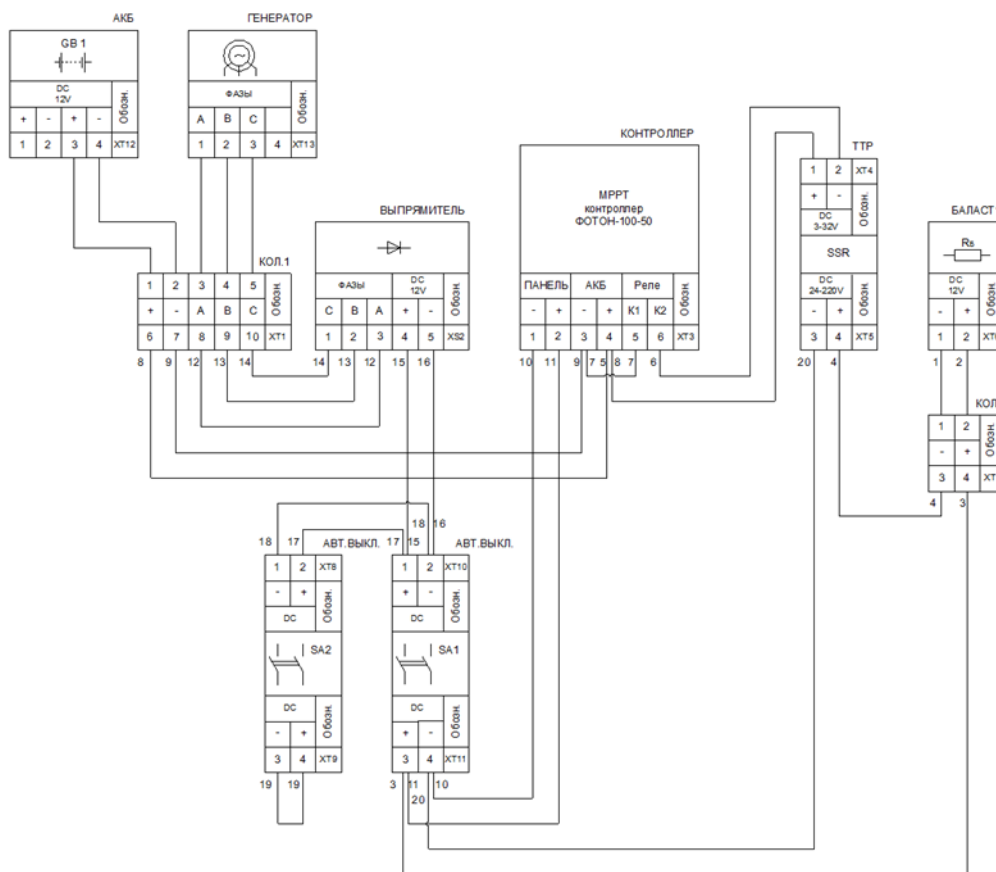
АКБ

GB 1

DC
12V

| + | - | + | - | Обозн. |
|---|---|---|---|---|
| 1 | 2 | 3 | 4 | XT12 |

ГЕНЕРАТОР

ФАЗЫ

| A | B | C | Обозн. |
|---|---|---|---|
| 1 | 2 | 3 | 4 | XT13 |

КОНТРОЛЛЕР

MPPT
контроллер
ФОТОН-100-50

| ПАНЕЛЬ | | АКБ | | Реле | | Обозн. |
|---|---|---|---|---|---|---|
| - | + | - | + | K1 | K2 | |
| 1 | 2 | 3 | 4 | 5 | 6 | XT3 |

TTP

| 1 | 2 | XT4 |
|---|---|---|
| + | - | Обозн. |

DC
3-32V

SSR

DC
24-220V

| - | + | Обозн. |
|---|---|---|
| 3 | 4 | XT5 |

БАЛАСТ

Rб

DC
12V

| - | + | Обозн |
|---|---|---|
| 1 | 2 | XT |

КОЛ

| 1 | 2 | Обозн. |
|---|---|---|
| - | + | |
| 3 | 4 | XT |

ВЫПРЯМИТЕЛЬ

| ФАЗЫ | | | DC 12V | | Обозн. |
|---|---|---|---|---|---|
| C | B | A | + | - | |
| 1 | 2 | 3 | 4 | 5 | XS2 |

КОЛ.1

| 1 | 2 | 3 | 4 | 5 | Обозн. |
|---|---|---|---|---|---|
| + | - | A | B | C | |
| 6 | 7 | 8 | 9 | 10 | XT1 |

8 9 12 13 14 14 13 12 15 16 10 11 9 7 5 8 7 6 20 4 1 2 4 3

18 16
18 17 АВТ.ВЫКЛ. 17 15 АВТ.ВЫКЛ.

| 1 | 2 | XT8 |
|---|---|---|
| - | + | Обозн. |

DC

SA2

DC

| - | + | Обозн. |
|---|---|---|
| 3 | 4 | XT9 |

19 19

| 1 | 2 | XT10 |
|---|---|---|
| + | - | Обозн. |

DC

SA1

DC

| + | - | Обозн. |
|---|---|---|
| 3 | 4 | XT11 |

3 11 10
20